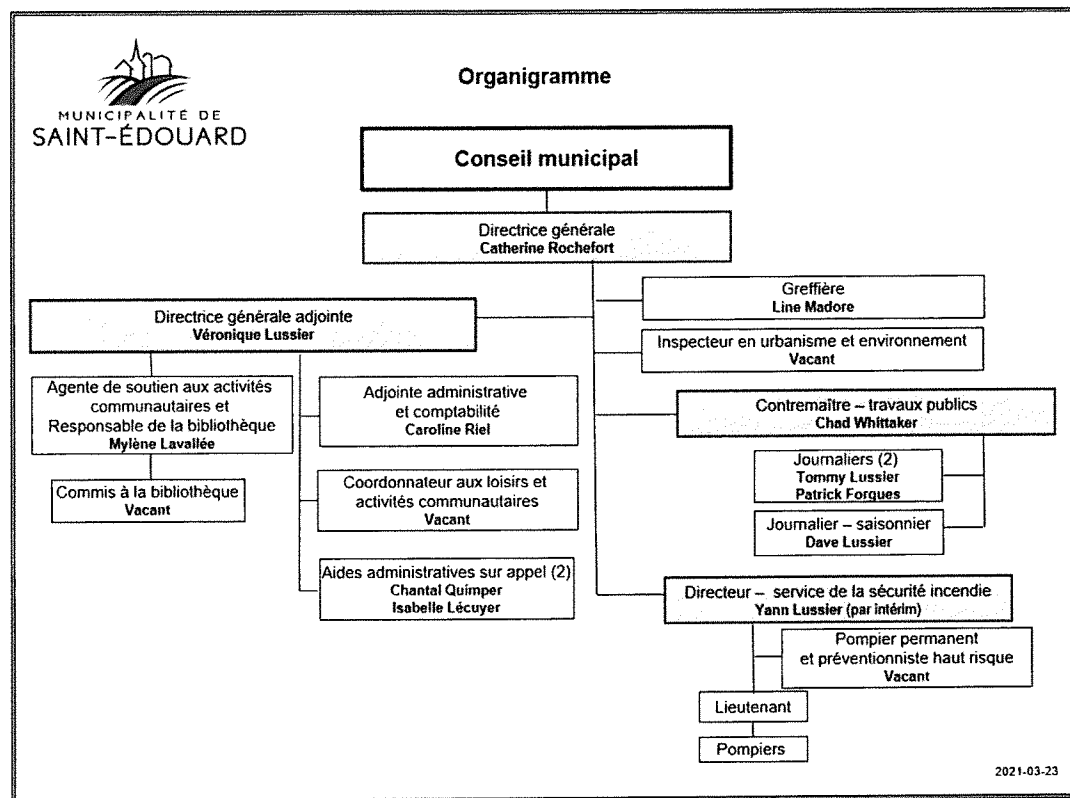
MUNICIPALITÉ DE
SAINT-ÉDOUARD

Organigramme

Conseil municipal

Directrice générale
Catherine Rochefort

Directrice générale adjointe
Véronique Lussier

Agente de soutien aux activités communautaires et Responsable de la bibliothèque
Mylène Lavallée

Commis à la bibliothèque
Vacant

Adjointe administrative et comptabilité
Caroline Riel

Coordonnateur aux loisirs et activités communautaires
Vacant

Aides administratives sur appel (2)
Chantal Quimper
Isabelle Lécuyer

Greffière
Line Madore

Inspecteur en urbanisme et environnement
Vacant

Contremaître – travaux publics
Chad Whittaker

Journaliers (2)
Tommy Lussier
Patrick Forgues

Journalier – saisonnier
Dave Lussier

Directeur – service de la sécurité incendie
Yann Lussier (par intérim)

Pompier permanent et préventionniste haut risque
Vacant

Lieutenant

Pompiers

2021-03-23